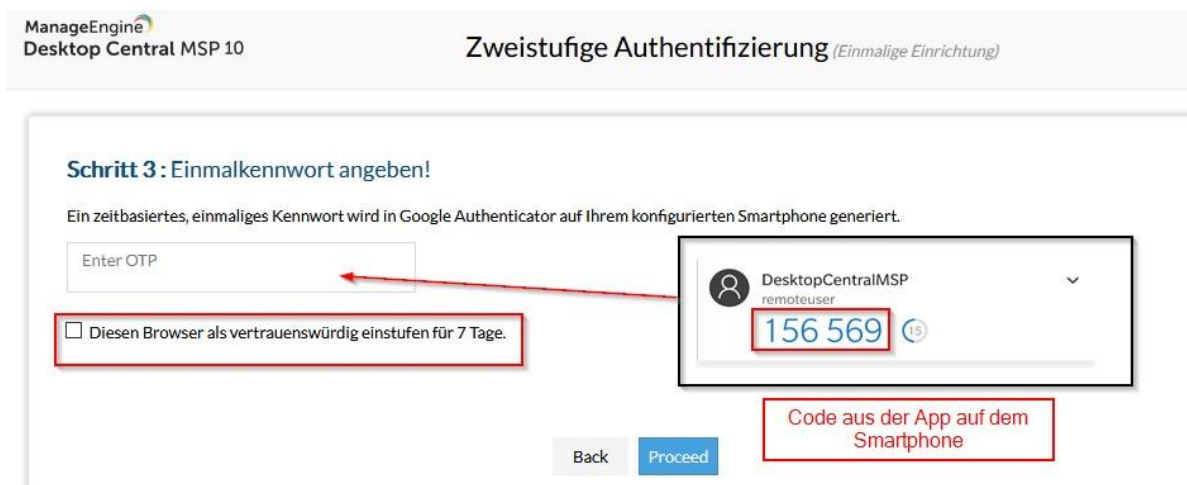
ManageEngine
Desktop Central MSP 10

Zweistufige Authentifizierung (Einmalige Einrichtung)

Schritt 3 : Einmalkennwort angeben!

Ein zeitbasiertes, einmaliges Kennwort wird in Google Authenticator auf Ihrem konfigurierten Smartphone generiert.

Enter OTP

☐ Diesen Browser als vertrauenswürdig einstufen für 7 Tage.

DesktopCentralMSP
remoteuser
156 569 15

Code aus der App auf dem Smartphone

Back Proceed